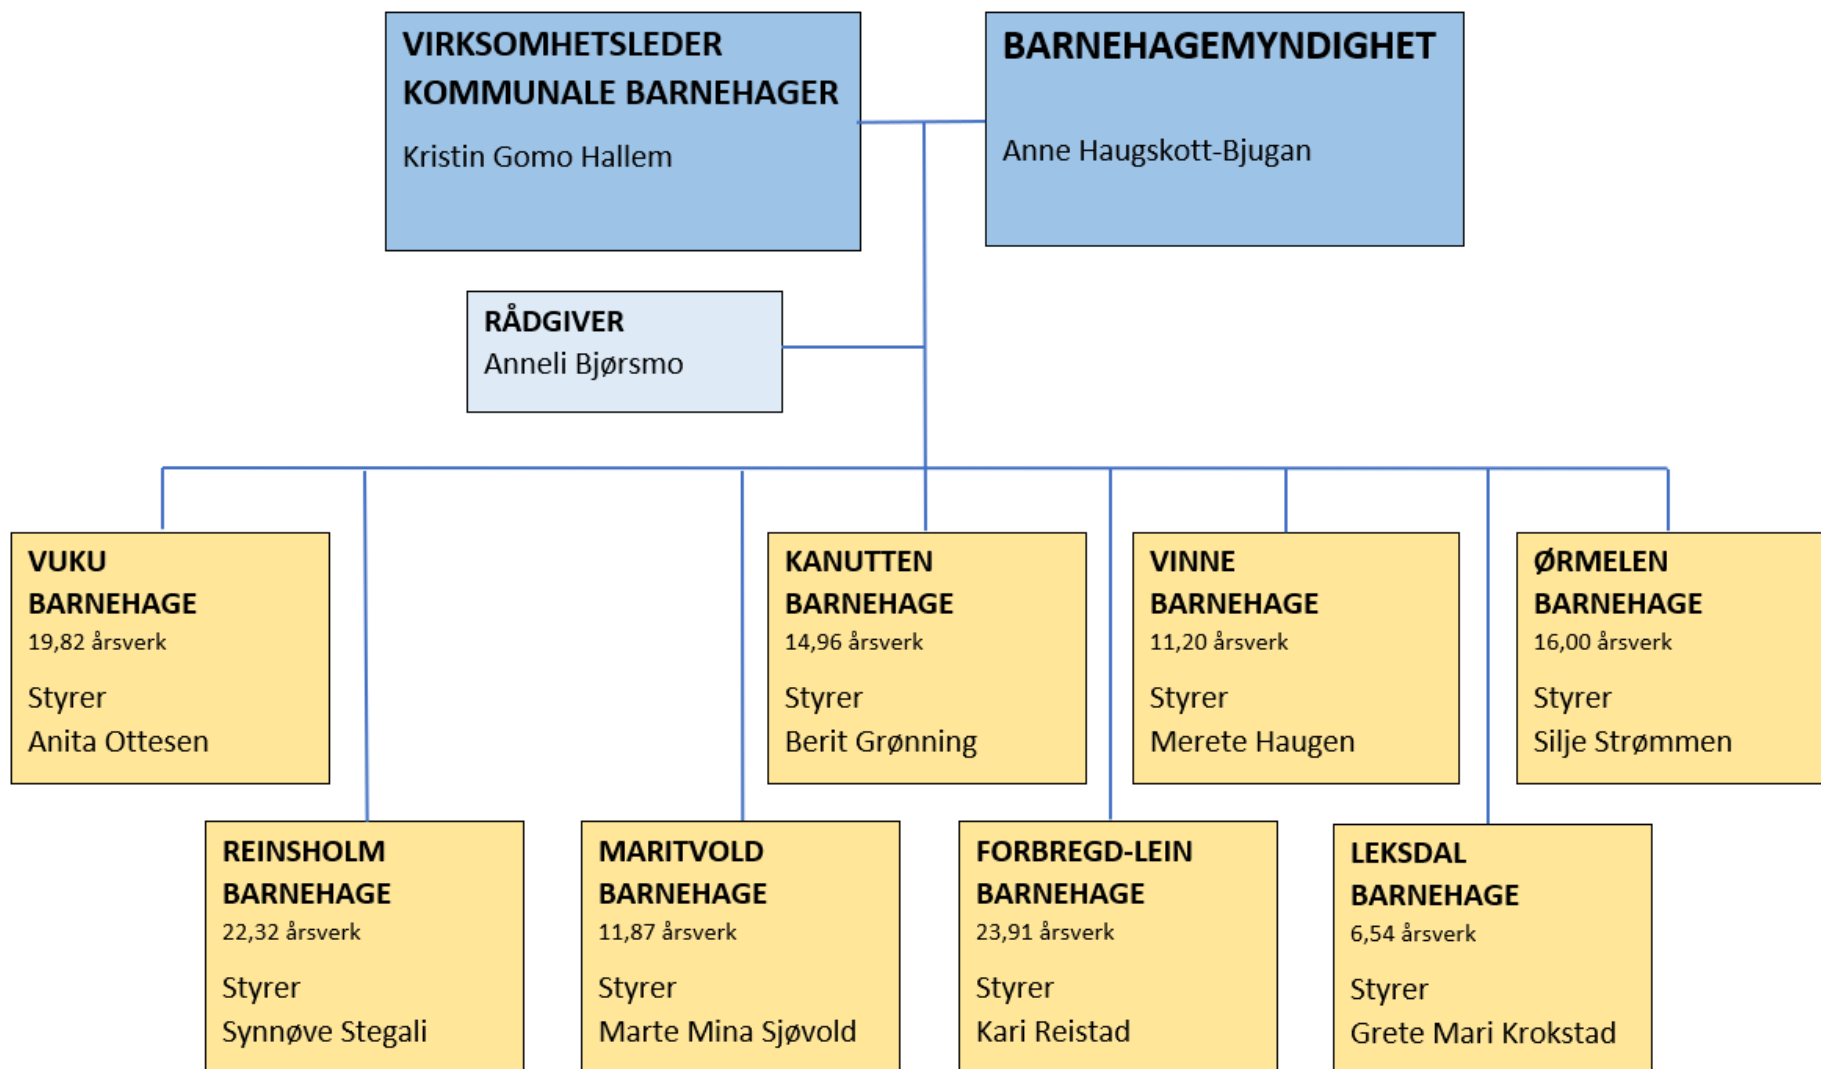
VIRKSOMHETSLEDER KOMMUNALE BARNEHAGER

Kristin Gomo Hallem

BARNEHAGEMYNDIGHET

Anne Haugskott-Bjugan

RÅDGIVER
Anneli Bjørsmo

VUKU BARNEHAGE
19,82 årsverk

Styrer
Anita Ottesen

KANUTTEN BARNEHAGE
14,96 årsverk

Styrer
Berit Grønning

VINNE BARNEHAGE
11,20 årsverk

Styrer
Merete Haugen

ØRMELEN BARNEHAGE
16,00 årsverk

Styrer
Silje Strømmen

REINSHOLM BARNEHAGE
22,32 årsverk

Styrer
Synnøve Stegali

MARITVOLD BARNEHAGE
11,87 årsverk

Styrer
Marte Mina Sjøvold

FORBREGD-LEIN BARNEHAGE
23,91 årsverk

Styrer
Kari Reistad

LEKSDAL BARNEHAGE
6,54 årsverk

Styrer
Grete Mari Krokstad